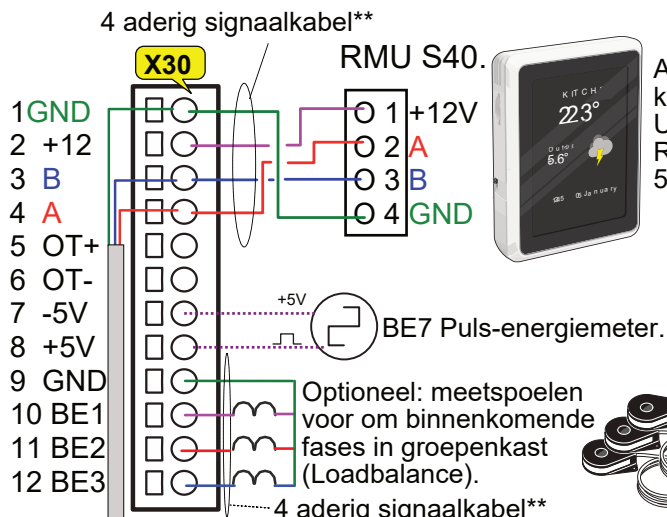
4 aderig signaalkabel**

X30

RMU S40.

1GND
2 +12
3 B
4 A
5 OT+
6 OT-
7 -5V
8 +5V
9 GND
10 BE1
11 BE2
12 BE3

1 +12V
2 A
3 B
4 GND

KITCH
22.3°
Dubai
5.6°
25 January

A
k
U
R
5

+5V

BE7 Puls-energiemeter.

Optioneel: meetspoelen voor om binnenkomende fases in groepenkast (Loadbalance).

4 aderig signaalkabel**